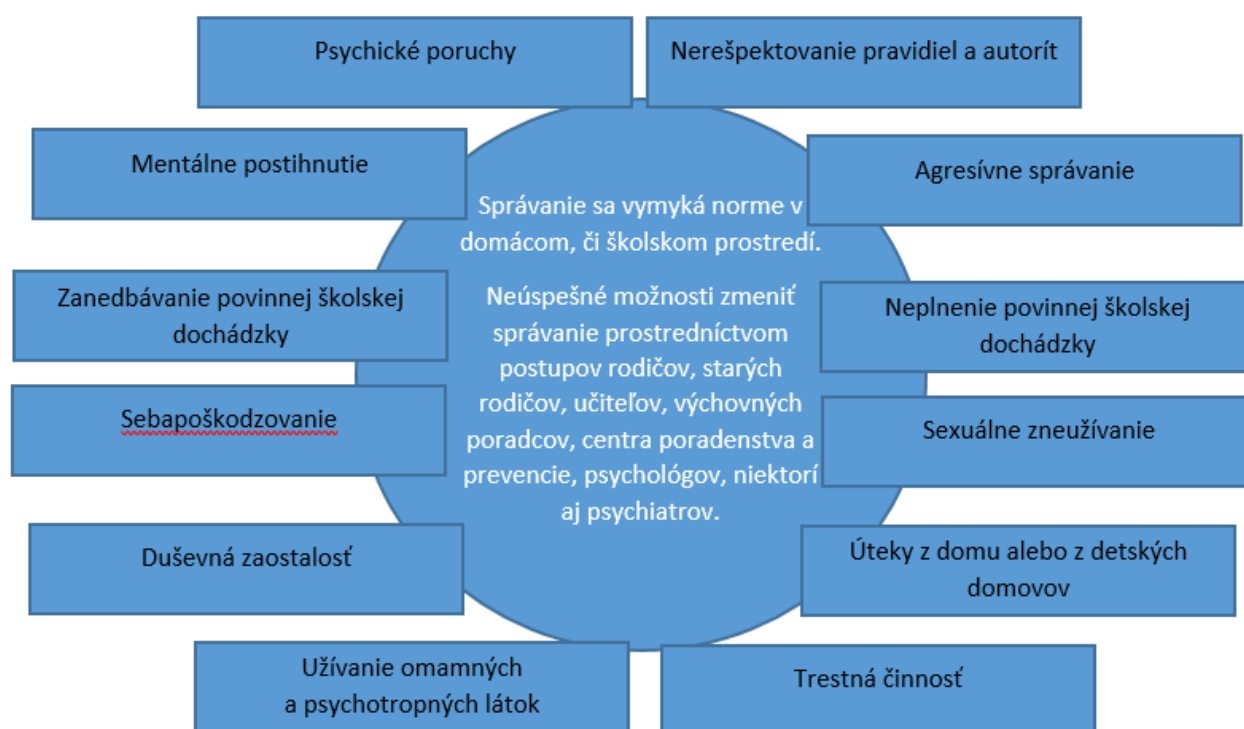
Psychické poruchy

Nerešpektovanie pravidiel a autorít

Mentálne postihnutie

Agresívne správanie

Správanie sa vymyká norme v domácom, či školskom prostredí.

Neúspešné možnosti zmeniť správanie prostredníctvom postupov rodičov, starých rodičov, učiteľov, výchovných poradcov, centra poradenstva a prevencie, psychológov, niektorí aj psychiatrov.

Zanedbávanie povinnej školskej dochádzky

Neplnenie povinnej školskej dochádzky

Sebapoškodzovanie

Sexuálne zneužívanie

Duševná zaostalosť

Úteky z domu alebo z detských domovov

Užívanie omamných a psychotropných látok

Trestná činnosť